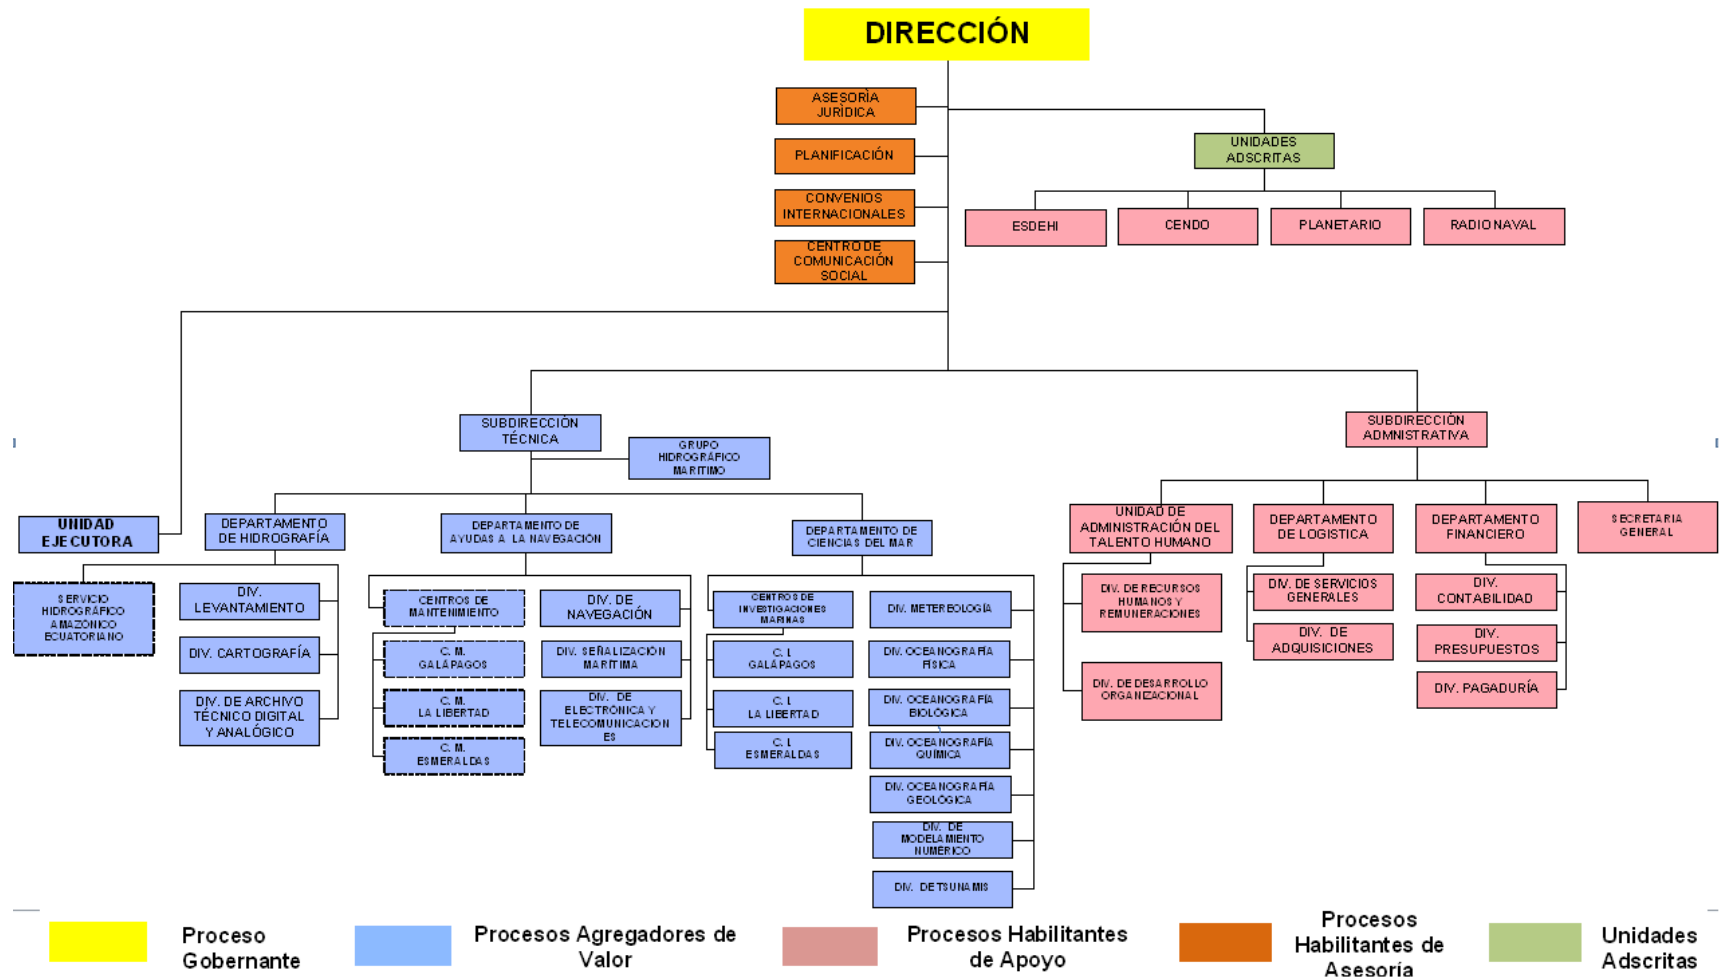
DIRECCIÓN

ASESORÍA JURÍDICA

PLANIFICACIÓN

CONVENIOS INTERNACIONALES

CENTRO DE COMUNICACIÓN SOCIAL

UNIDADES ADSCRITAS

ESDEHI

CENDO

PLANETARIO

RADIO NAVAL

SUBDIRECCIÓN TÉCNICA

GRUPO HIDROGRÁFICO MARITIMO

SUBDIRECCIÓN ADMINISTRATIVA

UNIDAD EJECUTORA

DEPARTAMENTO DE HIDROGRAFÍA

DEPARTAMENTO DE AYUDAS A LA NAVEGACIÓN

DEPARTAMENTO DE CIENCIAS DEL MAR

UNIDAD DE ADMINISTRACIÓN DEL TALENTO HUMANO

DEPARTAMENTO DE LOGISTICA

DEPARTAMENTO FINANCIERO

SECRETARIA GENERAL

SERVICIO HIDROGRÁFICO AMAZONICO ECUATORIANO

DIV. LEVANTAMIENTO

DIV. CARTOGRAFÍA

DIV. DE ARCHIVO TÉCNICO DIGITAL Y ANALÓGICO

CENTROS DE MANTENIMIENTO

C. M. GALÁPAGOS

C. M. LA LIBERTAD

C. M. ESMERALDAS

DIV. DE NAVEGACIÓN

DIV. SEÑALIZACIÓN MARITIMA

DIV. DE ELECTRÓNICA Y TELECOMUNICACIONES

CENTROS DE INVESTIGACIONES MARINAS

C. I. GALÁPAGOS

C. I. LA LIBERTAD

C. I. ESMERALDAS

DIV. METEREOLOGÍA

DIV. OCEANOGRAFIA FISICA

DIV. OCEANOGRAFIA BIOLOGICA

DIV. OCEANOGRAFIA QUIMICA

DIV. OCEANOGRAFIA GEOLÓGICA

DIV. DE MODELAMIENTO NUMERICO

DIV. DE TSUNAMIS

DIV. DE RECURSOS HUMANOS Y REMUNERACIONES

DIV. DE DESARROLLO ORGANIZACIONAL

DIV. DE SERVICIOS GENERALES

DIV. DE ADQUISICIONES

DIV. CONTABILIDAD

DIV. PRESUPUESTOS

DIV. PAGADURÍA

Proceso Gobernante

Procesos Agregadores de Valor

Procesos Habilitantes de Apoyo

Procesos Habilitantes de Asesoría

Unidades Adscritas